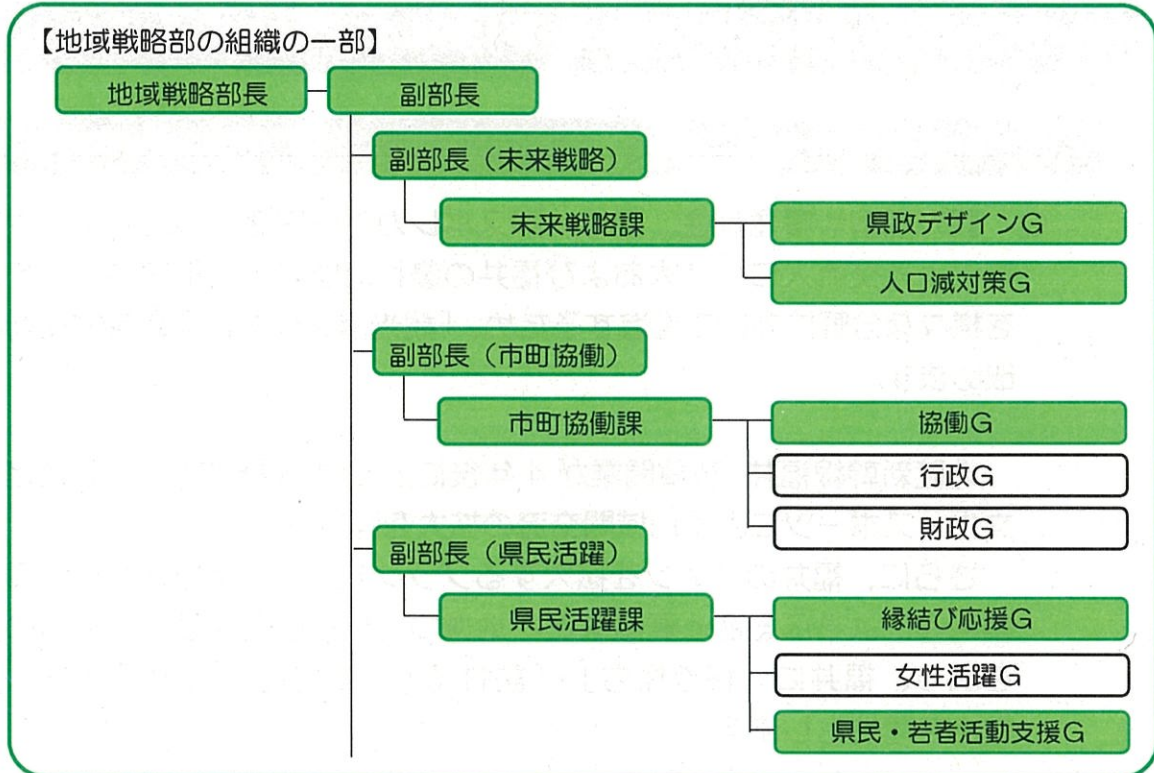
【地域戦略部の組織の一部】

地域戦略部長

副部長

副部長（未来戦略）

未来戦略課

県政デザインG

人口減対策G

副部長（市町協働）

市町協働課

協働G

行政G

財政G

副部長（県民活躍）

県民活躍課

縁結び応援G

女性活躍G

県民・若者活動支援G